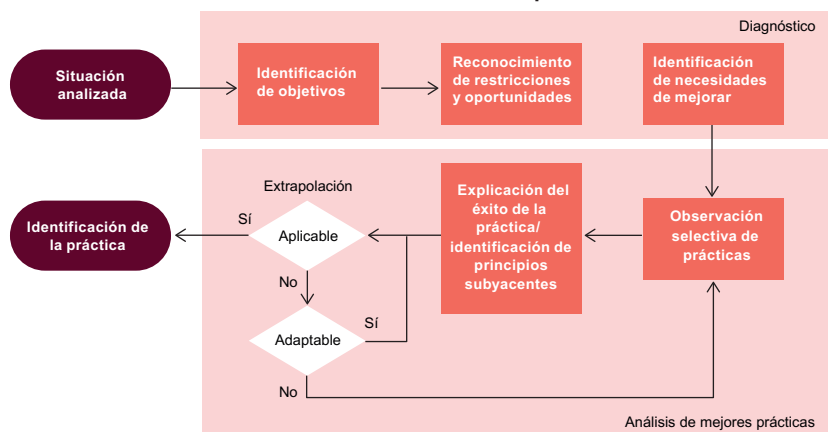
Diagnóstico

Situación analizada

Identificación de objetivos

Reconocimiento de restricciones y oportunidades

Identificación de necesidades de mejorar

Extrapolación

Identificación de la práctica

Sí

Aplicable

No

Adaptable

Sí

No

Explicación del éxito de la práctica/ identificación de principios subyacentes

Observación selectiva de prácticas

Análisis de mejores prácticas